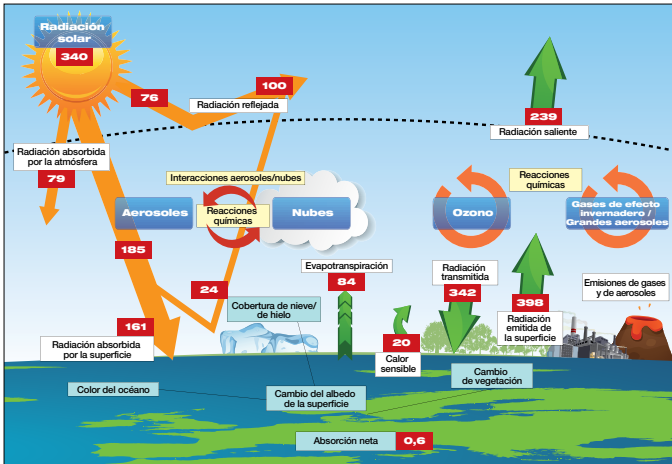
Radiación solar
340

76

100
Radiación reflejada

239
Radiación saliente

Radiación absorbida por la atmósfera
79

Interacciones aerosoles/nubes

Reacciones químicas

Aerosoles

Reacciones químicas

Nubes

Ozono

Gases de efecto invernadero / Grandes aerosoles

185

24

Evapotranspiración
84

Radiación transmitida
342

398
Radiación emitida de la superficie

Emisiones de gases y de aerosoles

Cobertura de nieve/ de hielo

161
Radiación absorbida por la superficie

20
Calor sensible

Cambio de vegetación

Color del océano

Cambio del albedo de la superficie

Absorción neta
0,6